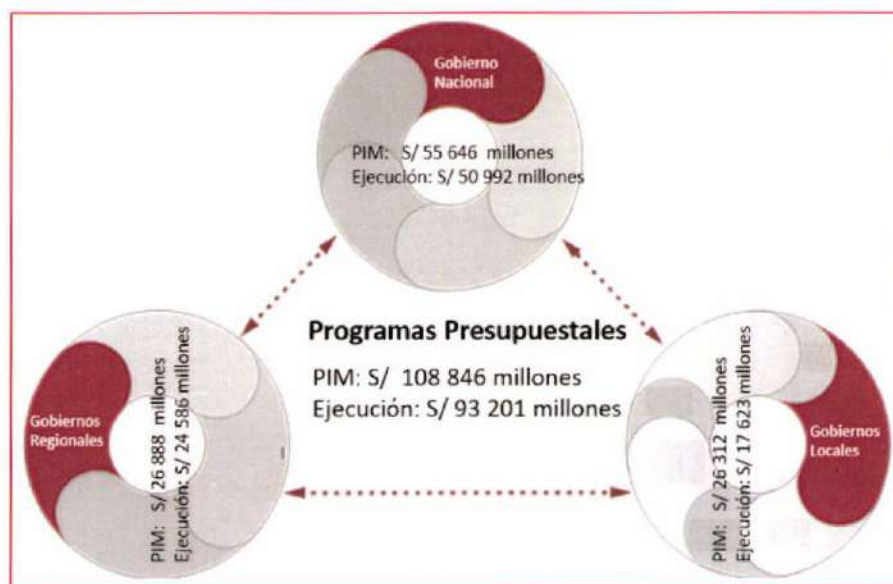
Gobierno Nacional

PIM: S/ 55 646 millones
Ejecución: S/ 50 992 millones

Programas Presupuestales

PIM: S/ 108 846 millones
Ejecución: S/ 93 201 millones

Gobiernos Regionales

PIM: S/ 26 888 millones
Ejecución: S/ 24 586 millones

Gobiernos Locales

PIM: S/ 26 312 millones
Ejecución: S/ 17 623 millones